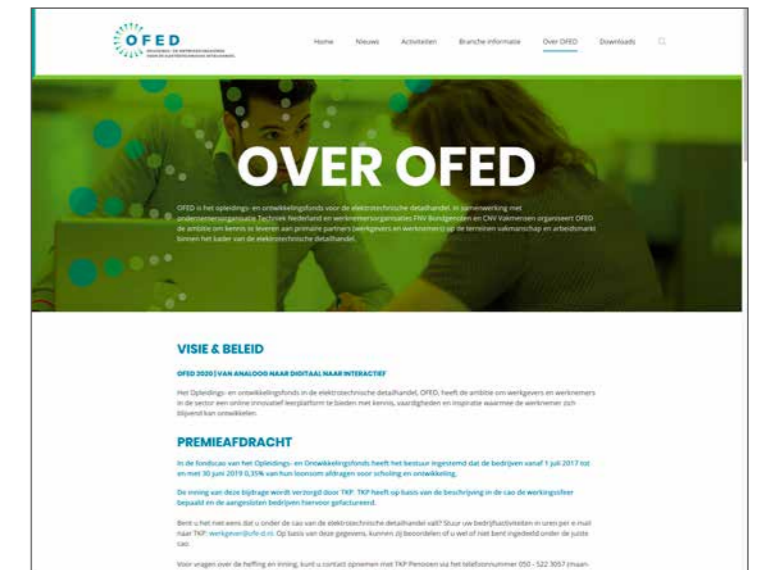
OFED
OPLEIDINGS- EN ONTWIKKELINGSFONDS VOOR DE ELEKTROTECHNISCHE DETAILHANDEL

Home Nieuws Activiteiten Branche informatie Over OFED Downloads

OVER OFED

OFED is het opleidings- en ontwikkelingsfonds voor de elektrotechnische detailhandel. In samenwerking met ondernemersorganisatie Techniek Nederland en werknemersorganisaties FNV Bondgenoten en CNV Vakmensen organiseert OFED de ambitie om kennis te leveren aan primaire partners (werkgevers en werknemers) op de terreinen vakmanschap en arbeidsmarkt binnen het kader van de elektrotechnische detailhandel.

VISIE & BELEID

OFED 2020 | VAN ANALOOG NAAR DIGITAAL NAAR INTERACTIEF

Het Opleidings- en ontwikkelingsfonds in de elektrotechnische detailhandel, OFED, heeft de ambitie om werkgevers en werknemers in de sector een online innovatief leerplatform te bieden met kennis, vaardigheden en inspiratie waarmee de werknemer zich blijvend kan ontwikkelen.

PREMIEAFDRACHT

In de fondscao van het Opleidings- en Ontwikkelingsfonds heeft het bestuur ingestemd dat de bedrijven vanaf 1 juli 2017 tot en met 30 juni 2019 0,35% van hun loonsom afdragen voor scholing en ontwikkeling.

De inning van deze bijdrage wordt verzorgd door TKP. TKP heeft op basis van de beschrijving in de cao de werkingssfeer bepaald en de aangesloten bedrijven hiervoor gefactureerd.

Bent u het niet eens dat u onder de cao van de elektrotechnische detailhandel valt? Stuur uw bedrijfsactiviteiten in uren per e-mail naar TKP: werkgever@ofe-d.nl. Op basis van deze gegevens, kunnen zij beoordelen of u wel of niet bent ingedeeld onder de juiste cao.

Voor vragen over de heffing en inning, kunt u contact opnemen met TKP Pensioen via het telefoonnummer 050 - 522 3057 (maan-